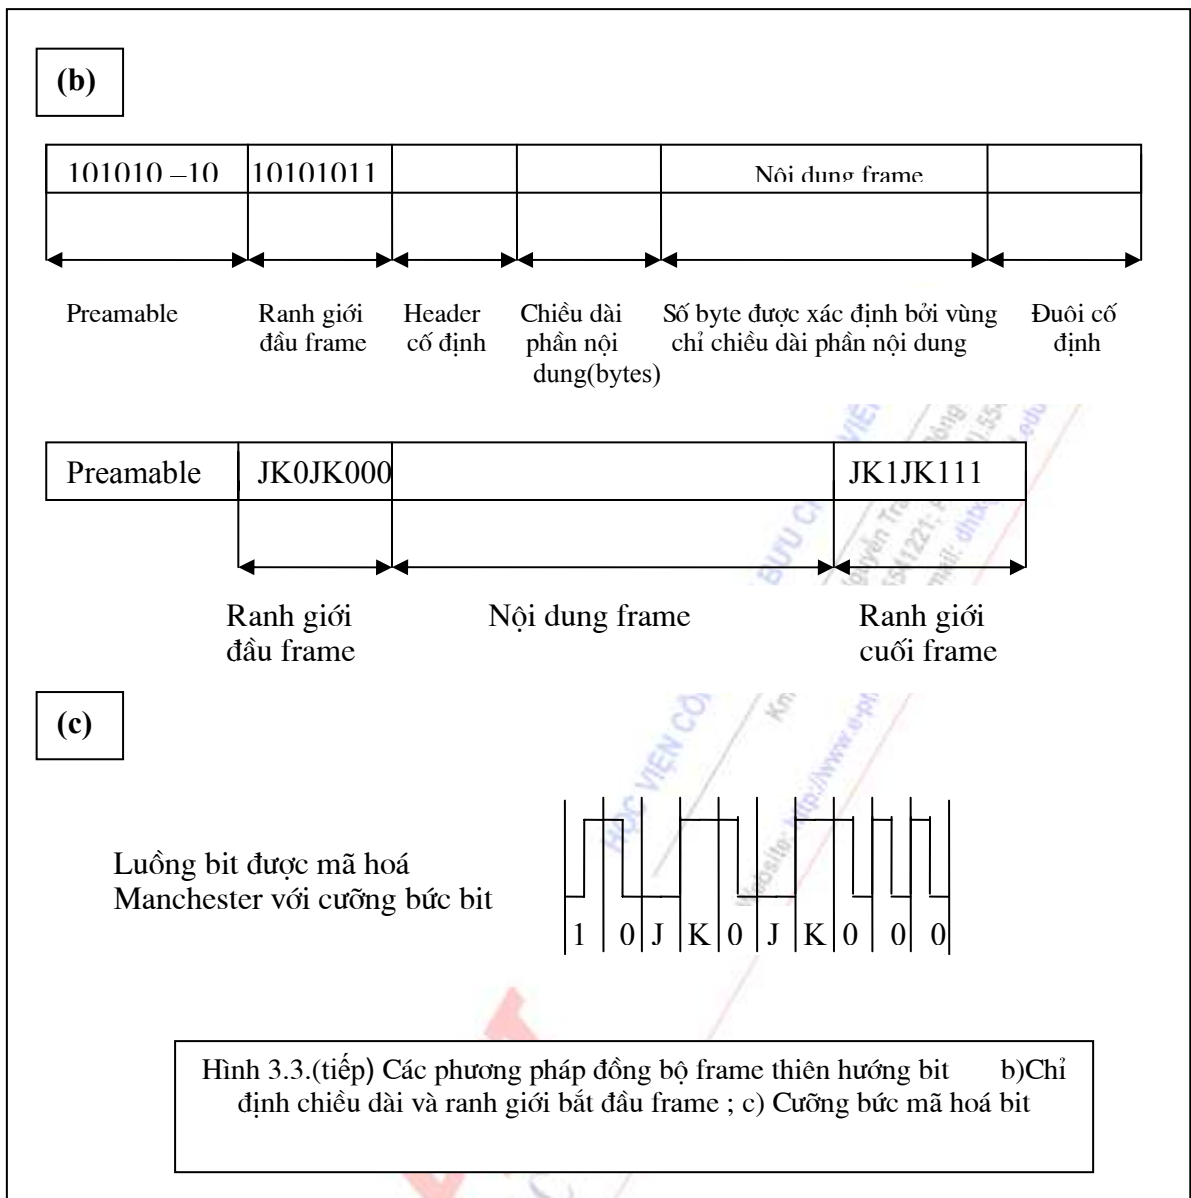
(b)

| 101010 –10 | 10101011 | | | Nội dung frame | |
|---|---|---|---|---|---|

Preamable

Ranh giới đầu frame

Header cố định

Chiều dài phần nội dung(bytes)

Số byte được xác định bởi vùng chỉ chiều dài phần nội dung

Đuôi cố định

| Preamable | JK0JK000 | | JK1JK111 |
|---|---|---|---|

Ranh giới đầu frame

Nội dung frame

Ranh giới cuối frame

(c)

Luồng bit được mã hoá Manchester với cưỡng bức bit

1 0 J K 0 J K 0 0 0

Hình 3.3.(tiếp) Các phương pháp đồng bộ frame thiên hướng bit b)Chỉ định chiều dài và ranh giới bắt đầu frame ; c) Cưỡng bức mã hoá bit